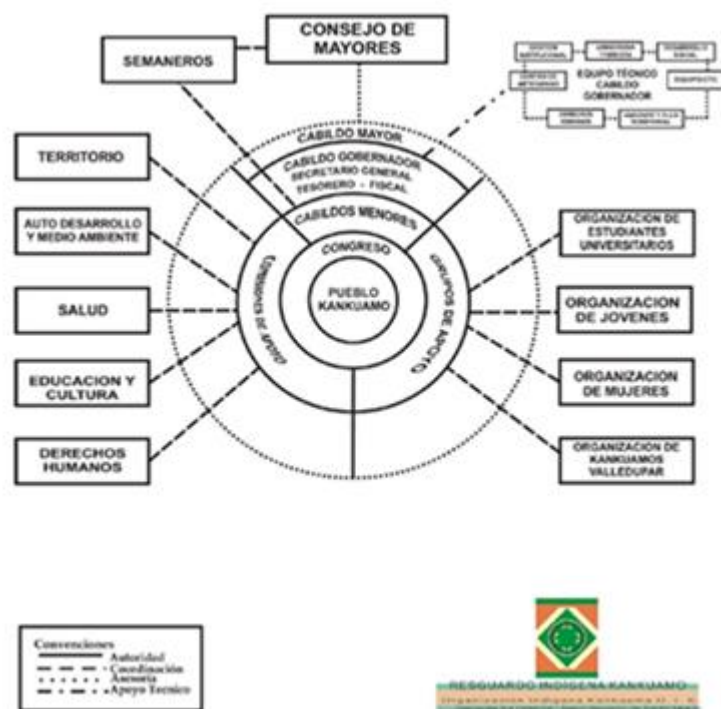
CONSEJO DE MAYORES

SEMANEROS

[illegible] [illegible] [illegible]
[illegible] EQUIPO TÉCNICO CABILDO GOBERNADOR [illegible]
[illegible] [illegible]

CABILDO MAYOR

CABILDO GOBERNADOR
SECRETARIO GENERAL
TESORERO - FISCAL

CABILDOS MENORES

CONGRESO

PUEBLO KANKUAMO

COMISIONES DE APOYO

GRUPOS DE APOYO

TERRITORIO

AUTO DESARROLLO Y MEDIO AMBIENTE

SALUD

EDUCACION Y CULTURA

DERECHOS HUMANOS

ORGANIZACION DE ESTUDIANTES UNIVERSITARIOS

ORGANIZACION DE JOVENES

ORGANIZACION DE MUJERES

ORGANIZACION DE KANKUAMOS VALLEDUPAR

Convenciones
Autoridad
Coordinación
Asesoría
Apoyo Tecnico

RESGUARDO INDIGENA KANKUAMO
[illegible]